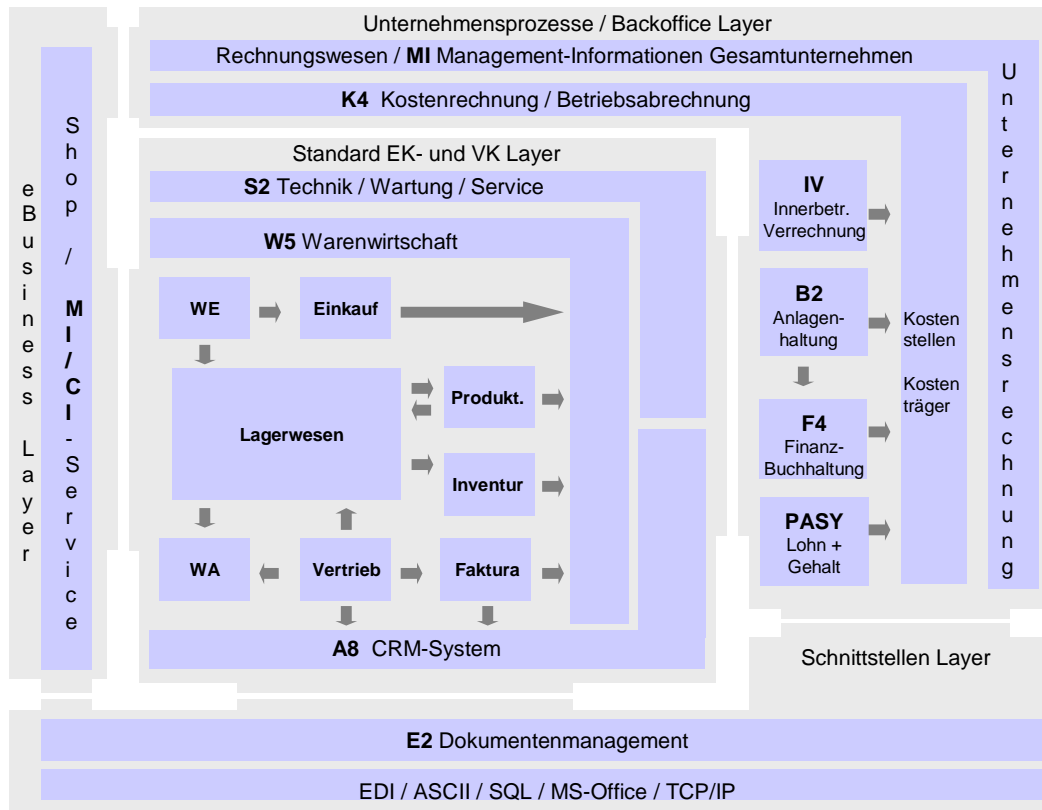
Unternehmensprozesse / Backoffice Layer

Rechnungswesen / MI Management-Informationen Gesamtunternehmen

K4 Kostenrechnung / Betriebsabrechnung

Unternehmensrechnung

eBusiness Layer

Shop / MI/CI-Service

Standard EK- und VK Layer

S2 Technik / Wartung / Service

W5 Warenwirtschaft

WE

Einkauf

Lagerwesen

Produkt.

Inventur

WA

Vertrieb

Faktura

A8 CRM-System

IV Innerbetr. Verrechnung

B2 Anlagenhaltung

F4 Finanz-Buchhaltung

PASY Lohn + Gehalt

Kosten stellen

Kosten träger

Schnittstellen Layer

E2 Dokumentenmanagement

EDI / ASCII / SQL / MS-Office / TCP/IP